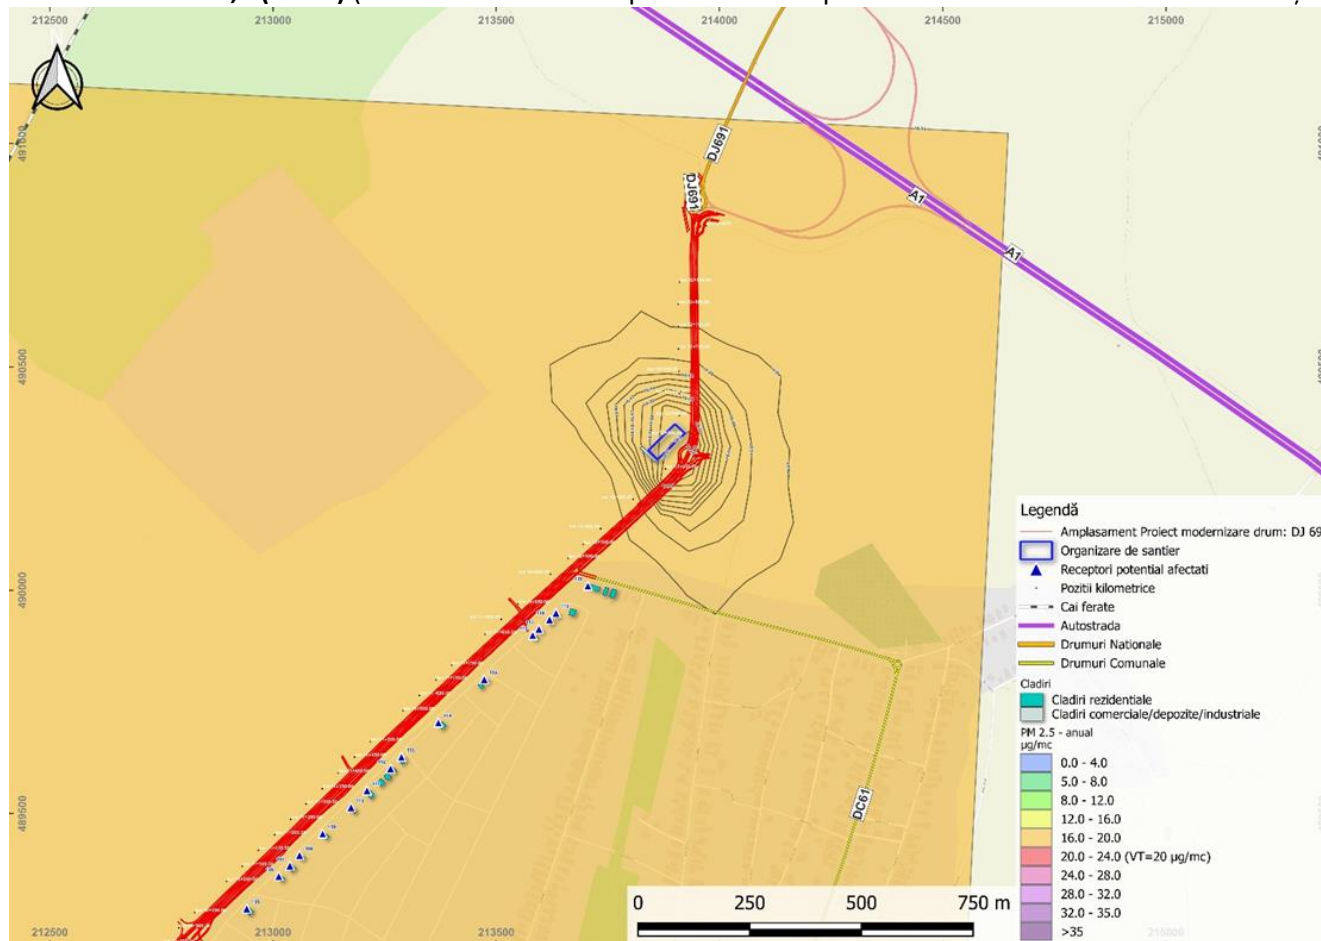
212500
213000
213500
214000
214500
215000

N

491000
490500
490000
489500

DJ691
DJ691
A1
A1
DC61

Legendă
Amplasament Proiect modernizare drum: DJ 69
Organizare de santier
Receptori potential afectati
Pozitii kilometrice
Cai ferate
Autostrada
Drumuri Nationale
Drumuri Comunale
Cladiri
Cladiri rezidentiale
Cladiri comerciale/depozite/industriale
PM 2.5 - anual
µg/mc
0.0 - 4.0
5.0 - 8.0
8.0 - 12.0
12.0 - 16.0
16.0 - 20.0
20.0 - 24.0 (VT=20 µg/mc)
24.0 - 28.0
28.0 - 32.0
32.0 - 35.0
>35

0
250
500
750 m

212500
213000
213500
215000